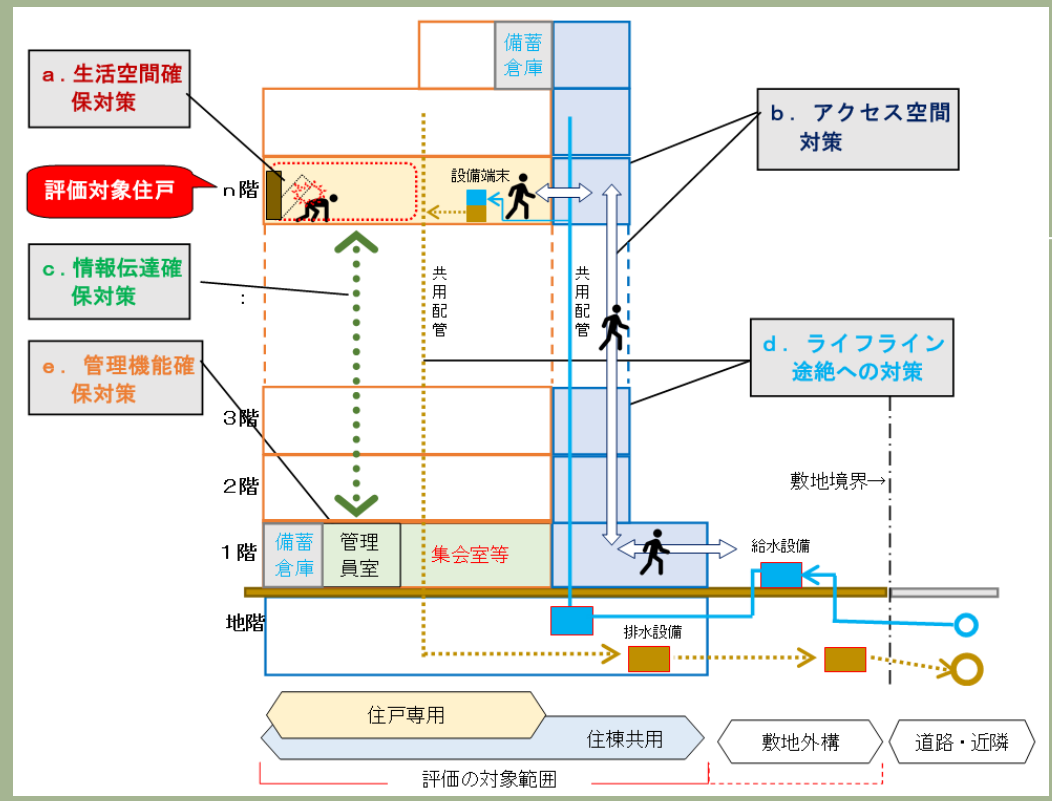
備蓄倉庫

a．生活空間確保対策

b．アクセス空間対策

評価対象住戸

ｎ階

設備端末

c．情報伝達確保対策

：

共用配管

共用配管

d．ライフライン途絶への対策

e．管理機能確保対策

3階

2階

敷地境界→

1階

備蓄倉庫

管理員室

集会室等

給水設備

地階

排水設備

住戸専用

住棟共用

敷地外構

道路・近隣

評価の対象範囲